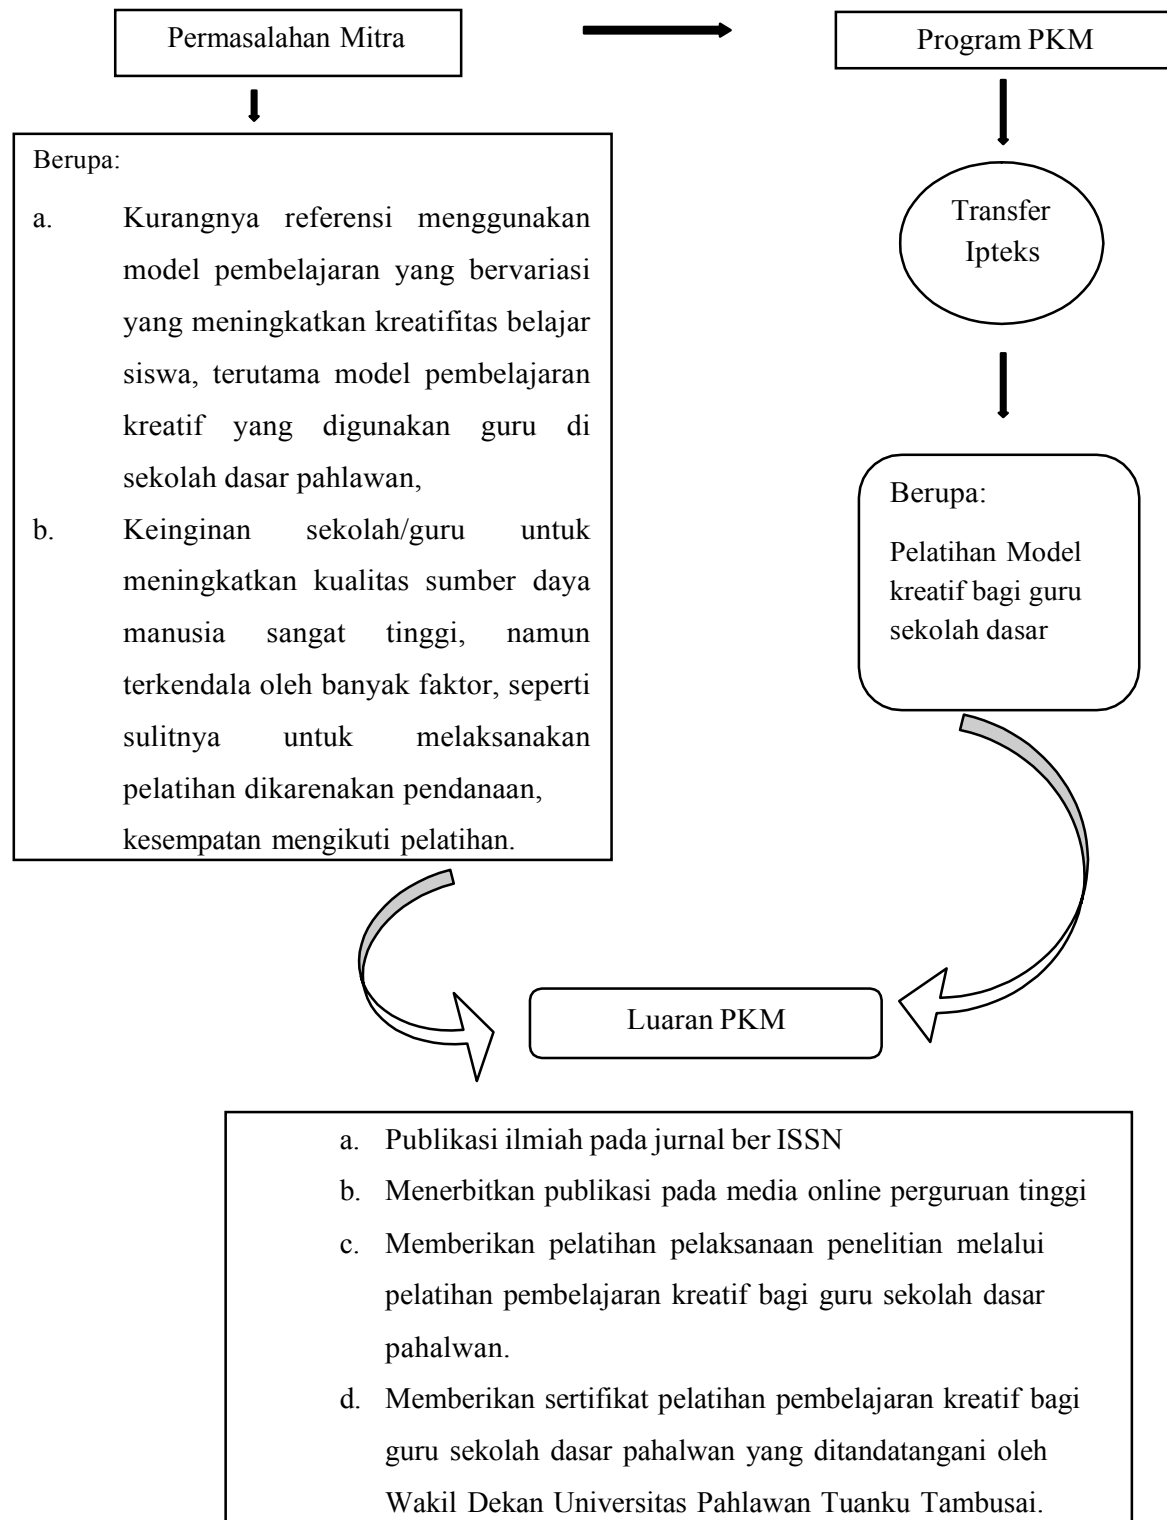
Permasalahan Mitra

Program PKM

Berupa:

a. Kurangnya referensi menggunakan model pembelajaran yang bervariasi yang meningkatkan kreatifitas belajar siswa, terutama model pembelajaran kreatif yang digunakan guru di sekolah dasar pahlawan,

b. Keinginan sekolah/guru untuk meningkatkan kualitas sumber daya manusia sangat tinggi, namun terkendala oleh banyak faktor, seperti sulitnya untuk melaksanakan pelatihan dikarenakan pendanaan, kesempatan mengikuti pelatihan.

Transfer Ipteks

Berupa:

Pelatihan Model kreatif bagi guru sekolah dasar

Luaran PKM

a. Publikasi ilmiah pada jurnal ber ISSN
b. Menerbitkan publikasi pada media online perguruan tinggi
c. Memberikan pelatihan pelaksanaan penelitian melalui pelatihan pembelajaran kreatif bagi guru sekolah dasar pahalwan.
d. Memberikan sertifikat pelatihan pembelajaran kreatif bagi guru sekolah dasar pahalwan yang ditandatangani oleh Wakil Dekan Universitas Pahlawan Tuanku Tambusai.